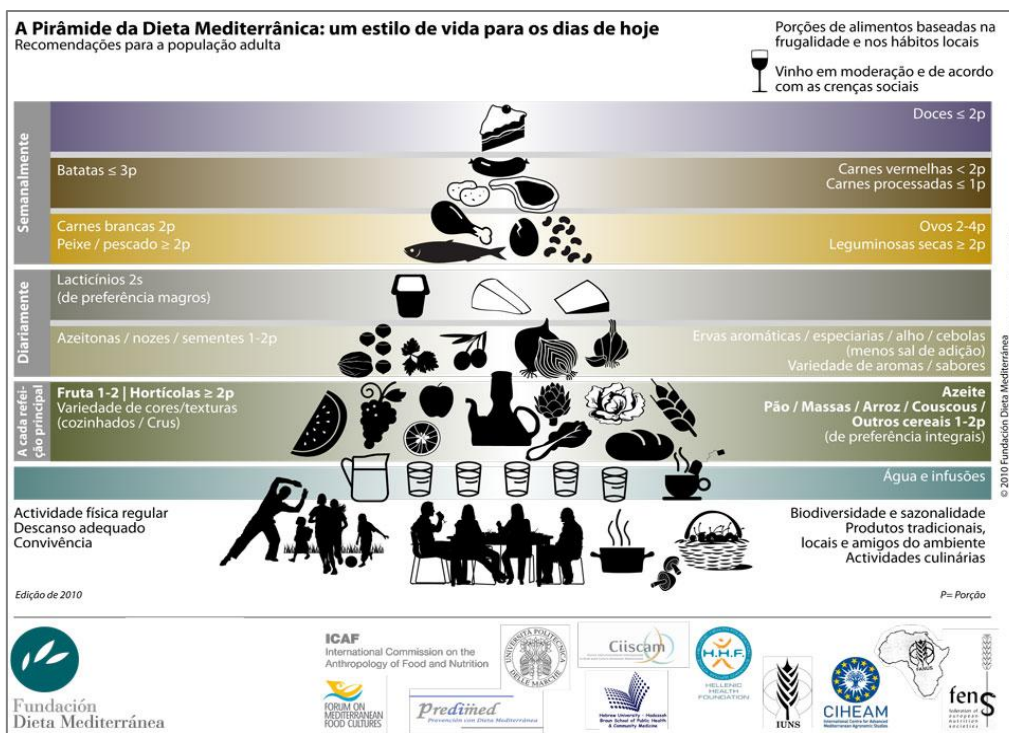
A Pirâmide da Dieta Mediterrânica: um estilo de vida para os dias de hoje
Recomendações para a população adulta

Porções de alimentos baseadas na frugalidade e nos hábitos locais

Vinho em moderação e de acordo com as crenças sociais

Semanalmente

Doces ≤ 2p

Batatas ≤ 3p

Carnes vermelhas < 2p
Carnes processadas ≤ 1p

Carnes brancas 2p
Peixe / pescado ≥ 2p

Ovos 2-4p
Leguminosas secas ≥ 2p

Diariamente

Lacticínios 2s
(de preferência magros)

Azeitonas / nozes / sementes 1-2p

Ervas aromáticas / especiarias / alho / cebolas
(menos sal de adição)
Variedade de aromas / sabores

A cada refeição principal

Fruta 1-2 | Hortícolas ≥ 2p
Variedade de cores/texturas
(cozinhados / Crus)

Azeite
Pão / Massas / Arroz / Couscous / Outros cereais 1-2p
(de preferência integrais)

Água e infusões

Actividade física regular
Descanso adequado
Convivência

Biodiversidade e sazonalidade
Produtos tradicionais, locais e amigos do ambiente
Actividades culinárias

Edição de 2010

P= Porção

© 2010 Fundación Dieta Mediterránea

Fundación Dieta Mediterránea

ICAF
International Commission on the Anthropology of Food and Nutrition

Forum on Mediterranean Food Cultures

Predimed
Prevención con Dieta Mediterránea

Università Politecnica delle Marche

Ciiscam

Hebrew University - Hadassah Braun School of Public Health & Community Medicine

H.H.F.
Hellenic Health Foundation

IUNS

CIHEAM
International Centre for Advanced Mediterranean Agronomic Studies

fens
federation of european nutrition societies